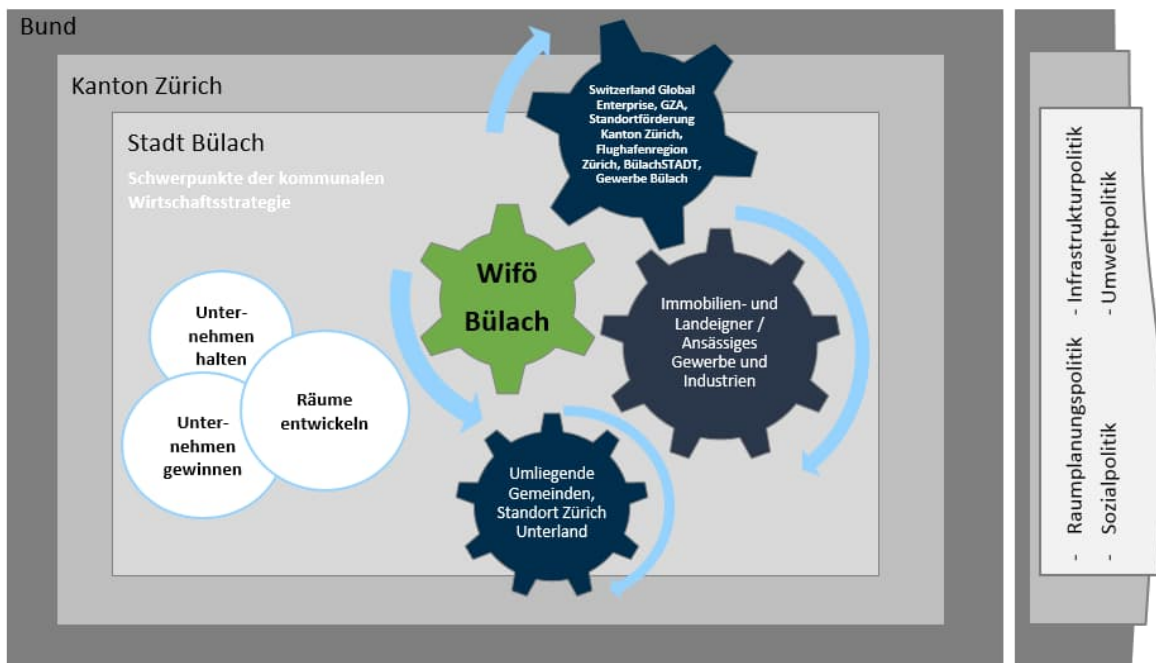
Bund

Kanton Zürich

Stadt Bülach

Schwerpunkte der kommunalen Wirtschaftsstrategie

Switzerland Global Enterprise, GZA, Standortförderung Kanton Zürich, Flughafenregion Zürich, BülachSTADT, Gewerbe Bülach

Wifö Bülach

Immobilien- und Landeigner / Ansässiges Gewerbe und Industrien

Umliegende Gemeinden, Standort Zürich Unterland

Unternehmen halten

Unternehmen gewinnen

Räume entwickeln

- Raumplanungspolitik - Infrastrukturpolitik
- Sozialpolitik - Umweltpolitik